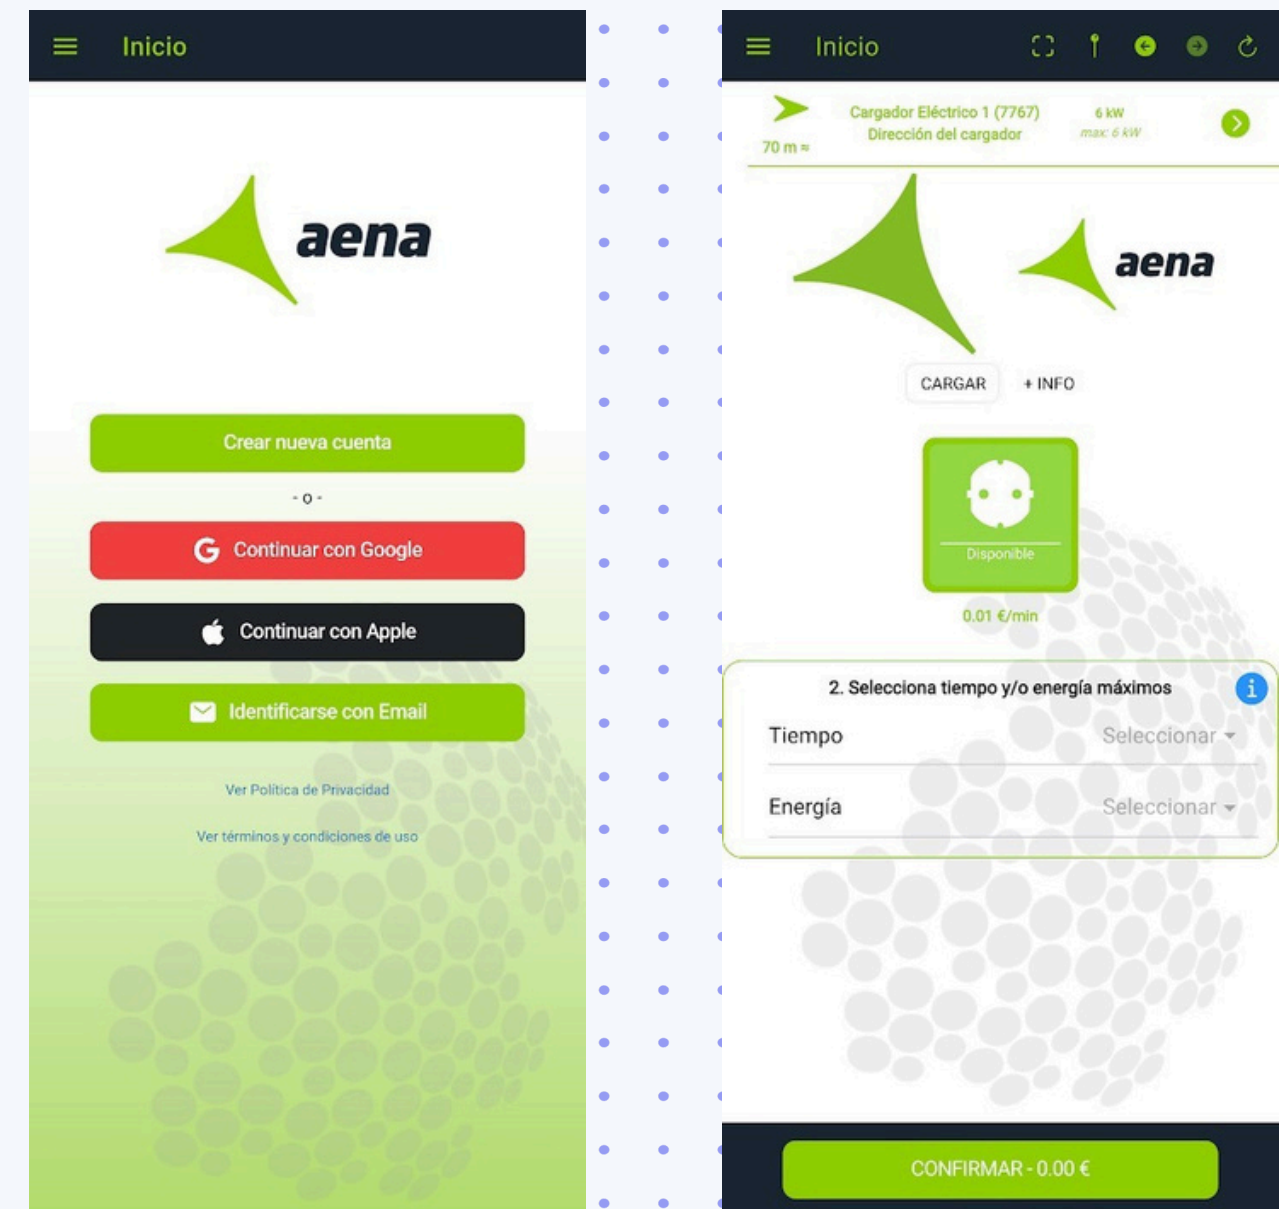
Inicio

aena

Crear nueva cuenta

- o -

Continuar con Google

Continuar con Apple

Identificarse con Email

Ver Politica de Privacidad

Ver términos y condiciones de uso

Inicio

70 m ≈

Cargador Eléctrico 1 (7767)
Dirección del cargador

6 kW
max: 6 kW

aena

CARGAR

+ INFO

Disponible

0.01 €/min

2. Selecciona tiempo y/o energía máximos

Tiempo
Seleccionar

Energía
Seleccionar

CONFIRMAR - 0.00 €